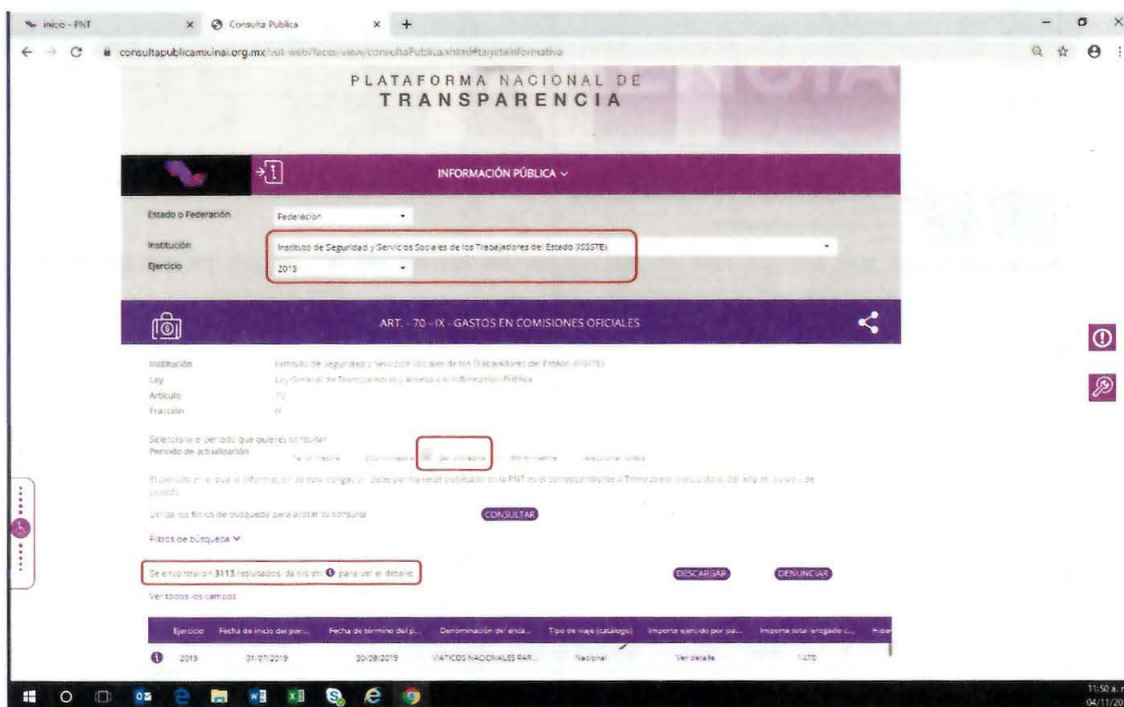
Inicio - PNT
Consulta Publica
consultapublicamx.inai.org.mx/vut-web/faces/view/consultaPublica.xhtml#tarjetaInformativa

PLATAFORMA NACIONAL DE
TRANSPARENCIA

INFORMACIÓN PÚBLICA

Estado o Federación
Federación
Institución
Instituto de Seguridad y Servicios Sociales de los Trabajadores del Estado (ISSSTE)
Ejercicio
2019

ART. - 70 - IX - GASTOS EN COMISIONES OFICIALES

Institución
Instituto de Seguridad y Servicios Sociales de los Trabajadores del Estado (ISSSTE)
Ley
Ley General de Transparencia y Acceso a la Información Pública
Artículo
70
Fracción
IX

Selecciona el periodo que quieres consultar
Periodo de actualización
1er trimestre
2do trimestre
3er trimestre
4to trimestre
Seleccionar todos

El periodo en el que la información de este ejercicio debe permanecer publicada en la PNT es el correspondiente a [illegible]

Utiliza los filtros de búsqueda para acotar tu consulta
CONSULTAR

Filtros de búsqueda

Se encontraron 3113 resultados, da clic en ❶ para ver el detalle.
DESCARGAR
DENUNCIAR
Ver todos los campos

| Ejercicio | Fecha de inicio del peri... | Fecha de término del p... | Denominación del enca... | Tipo de viaje (catálogo) | Importe ejercido por pa... | Importe total erogado c... | Hipe |
|---|---|---|---|---|---|---|---|
| 2019 | 01/07/2019 | 30/09/2019 | VIATICOS NACIONALES PAR... | Nacional | Ver detalle | 1470 | |

11:50 a. m.
04/11/20